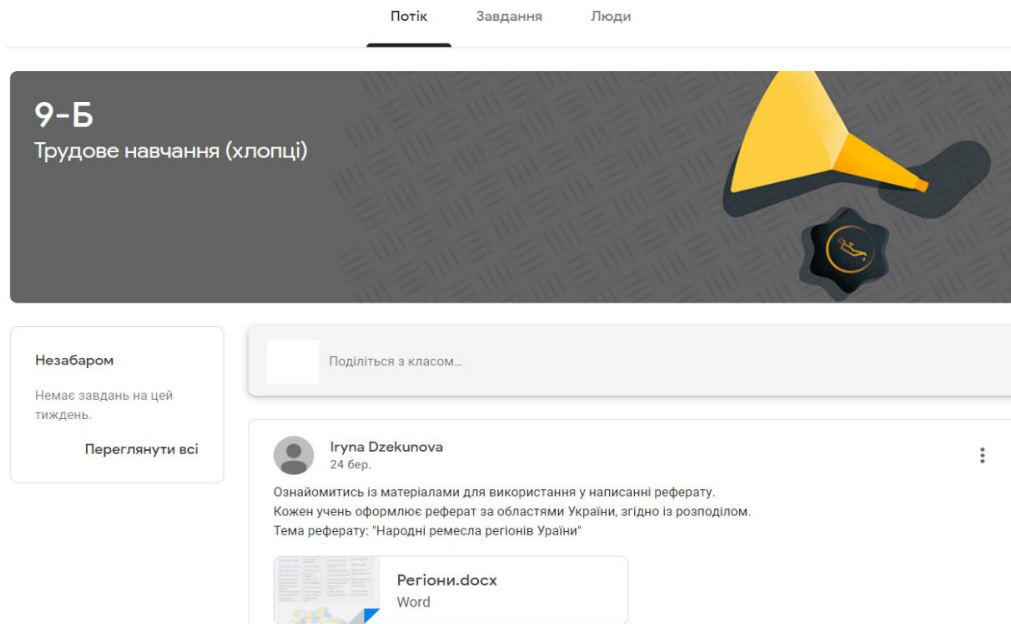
Потік Завдання Люди

9-Б
Трудове навчання (хлопці)

Незабаром
Немає завдань на цей тиждень.
Переглянути всі

Поділіться з класом...

Iryna Dzekunova
24 бер.

Ознайомитись із матеріалами для використання у написанні реферату.
Кожен учень оформлює реферат за областями України, згідно із розподілом.
Тема реферату: "Народні ремесла регіонів Ураїни"

Регіони.docx
Word